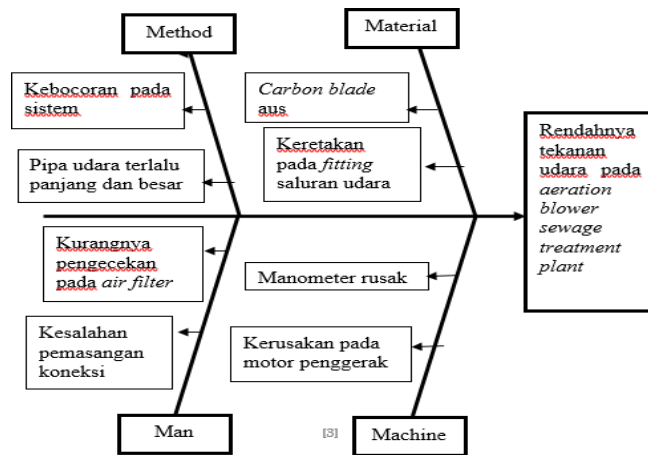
Method

Material

Kebocoran pada sistem

Carbon blade aus

Keretakan pada fitting saluran udara

Pipa udara terlalu panjang dan besar

Rendahnya tekanan udara pada aeration blower sewage treatment plant

Kurangnya pengecekan pada air filter

Manometer rusak

Kesalahan pemasangan koneksi

Kerusakan pada motor penggerak

Man

[3]

Machine